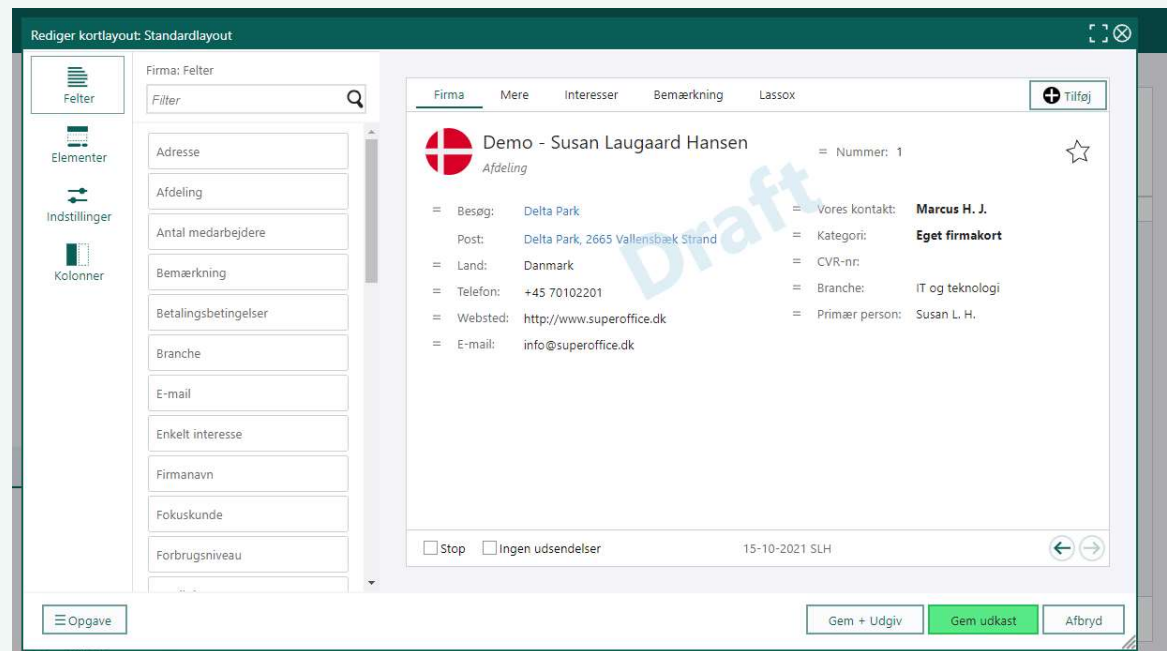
Rediger kortlayout: Standardlayout

Felter
Elementer
Indstillinger
Kolonner

Firma: Felter
Filter

Adresse
Afdeling
Antal medarbejdere
Bemærkning
Betalingsbetingelser
Branche
E-mail
Enkelt interesse
Firmanavn
Fokuskunde
Forbrugsniveau
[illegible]

Firma | Mere | Interesser | Bemærkning | Lassox
Tilføj

Demo - Susan Laugaard Hansen
Afdeling
Nummer: 1

Draft

Besøg: Delta Park
Post: Delta Park, 2665 Vallensbæk Strand
Land: Danmark
Telefon: +45 70102201
Websted: http://www.superoffice.dk
E-mail: info@superoffice.dk

Vores kontakt: Marcus H. J.
Kategori: Eget firmakort
CVR-nr:
Branche: IT og teknologi
Primær person: Susan L. H.

Stop
Ingen udsendelser
15-10-2021 SLH

Opgave
Gem + Udgiv
Gem udkast
Afbryd